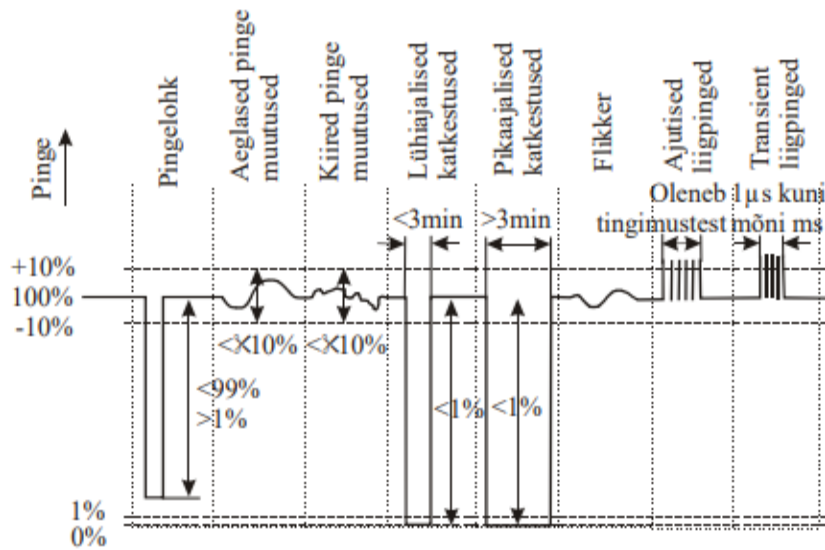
Pinge

Pingelohk

Aeglased pinge muutused

Kiired pinge muutused

Lühiajalised katkestused

Pikaajalised katkestused

Flikker

Ajutised liigpinged

Transient liigpinged

<3min

>3min

Oleneb tingimustest

1μs kuni mõni ms

+10%

100%

-10%

<10%

<10%

<99%
>1%

<1%

<1%

1%

0%